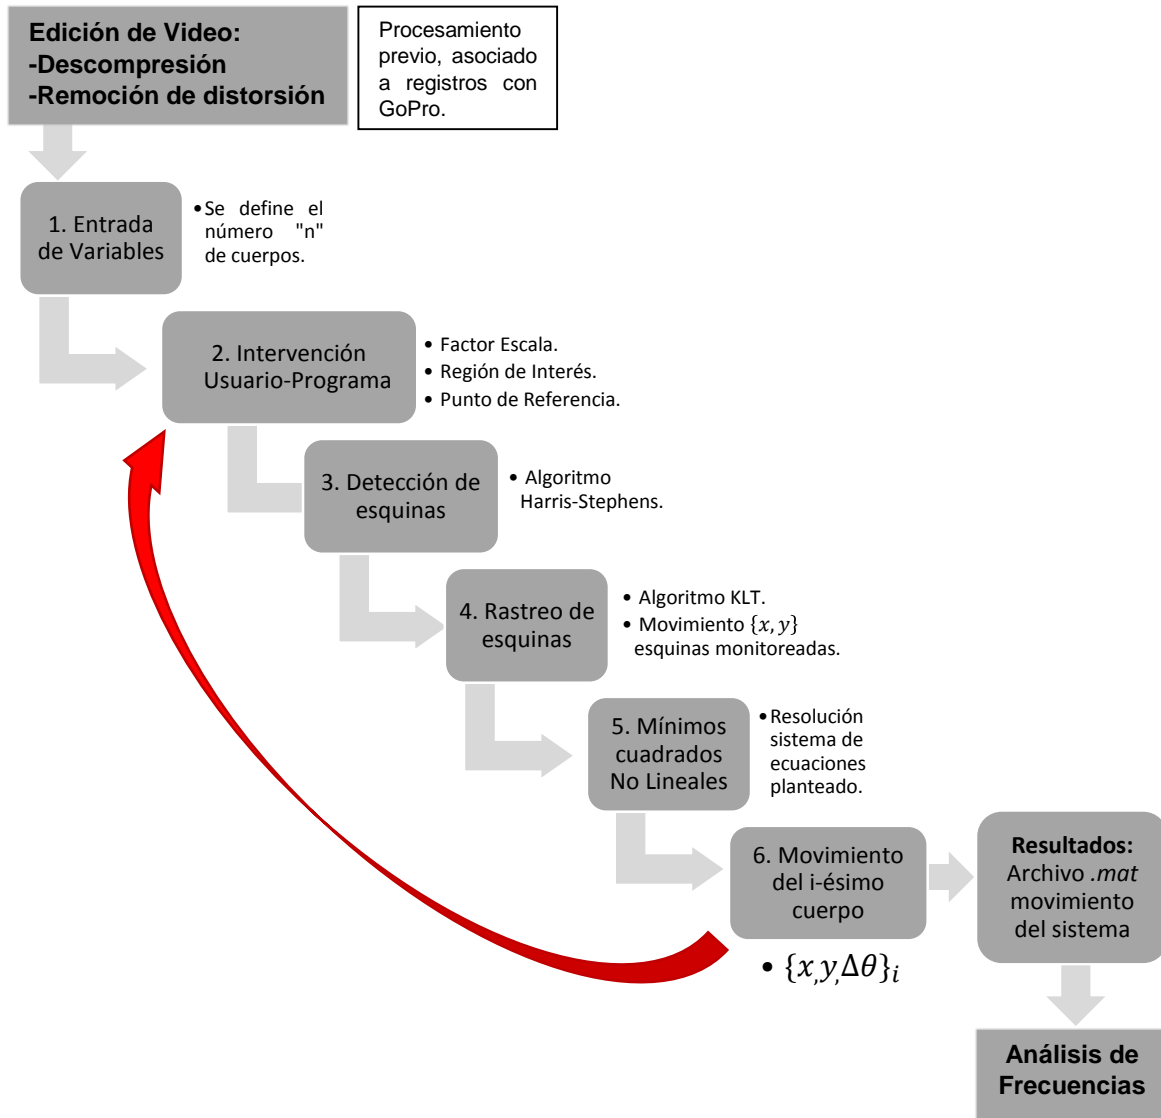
Edición de Video:
-Descompresión
-Remoción de distorsión

Procesamiento previo, asociado a registros con GoPro.

1. Entrada de Variables

• Se define el número "n" de cuerpos.

2. Intervención Usuario-Programa

• Factor Escala.
• Región de Interés.
• Punto de Referencia.

3. Detección de esquinas

• Algoritmo Harris-Stephens.

4. Rastreo de esquinas

• Algoritmo KLT.
• Movimiento $\{x, y\}$ esquinas monitoreadas.

5. Mínimos cuadrados No Lineales

• Resolución sistema de ecuaciones planteado.

6. Movimiento del i-ésimo cuerpo

• $\{x, y, \Delta\theta\}_i$

Resultados:
Archivo .mat movimiento del sistema

Análisis de Frecuencias